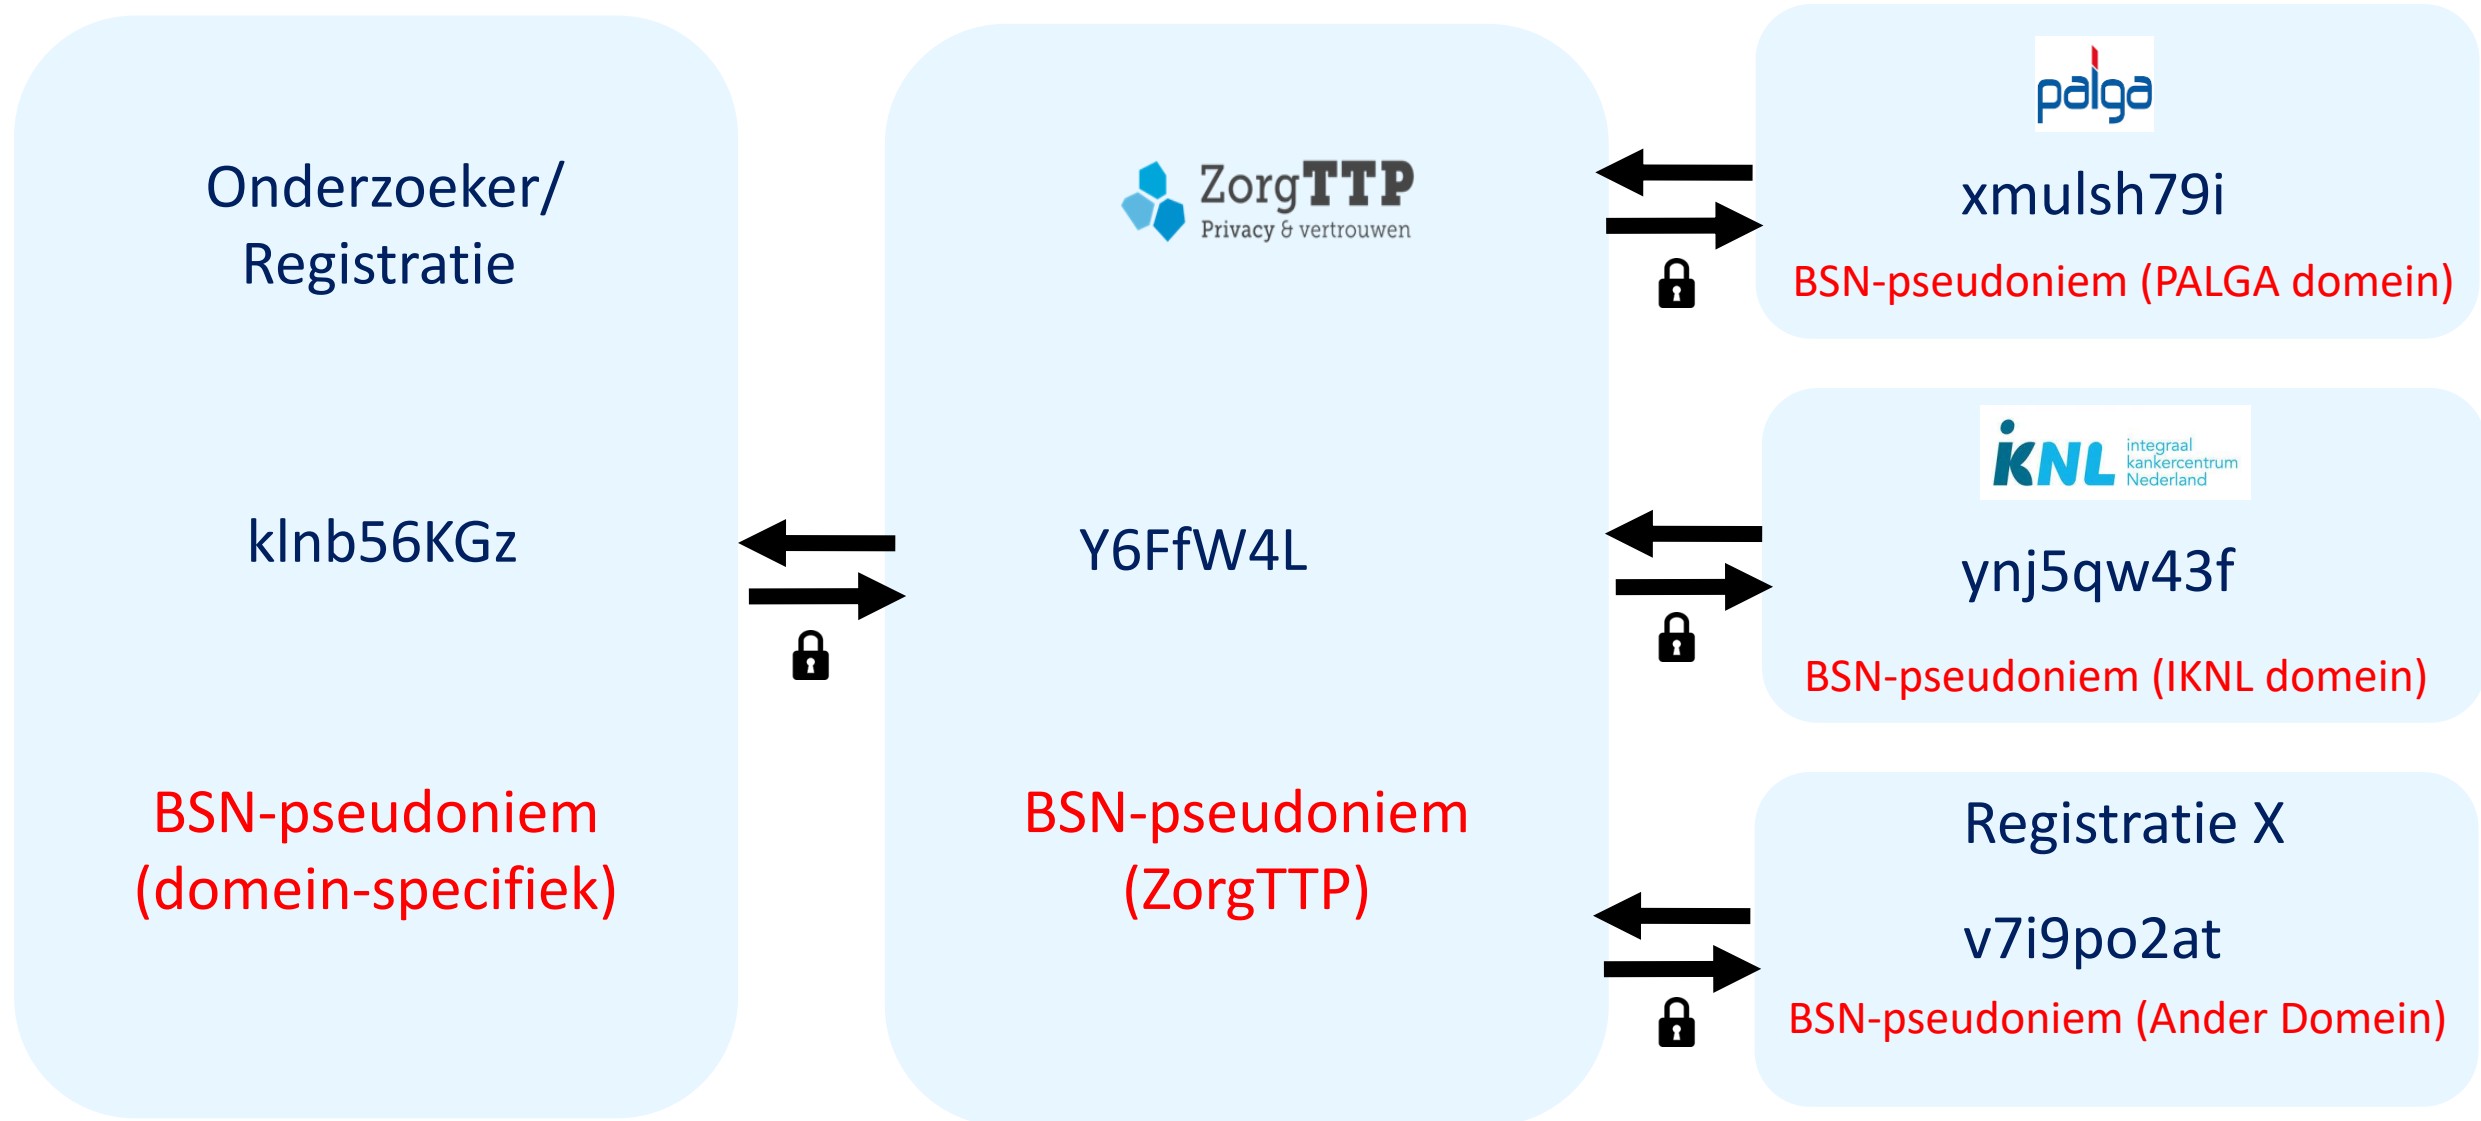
Onderzoeker/
Registratie

klnb56KGz

BSN-pseudoniem
(domein-specifiek)

ZorgTTP
Privacy & vertrouwen

Y6FfW4L

BSN-pseudoniem
(ZorgTTP)

palga

xmulsh79i

BSN-pseudoniem (PALGA domein)

iKNL integraal kankercentrum Nederland

ynj5qw43f

BSN-pseudoniem (IKNL domein)

Registratie X

v7i9po2at

BSN-pseudoniem (Ander Domein)